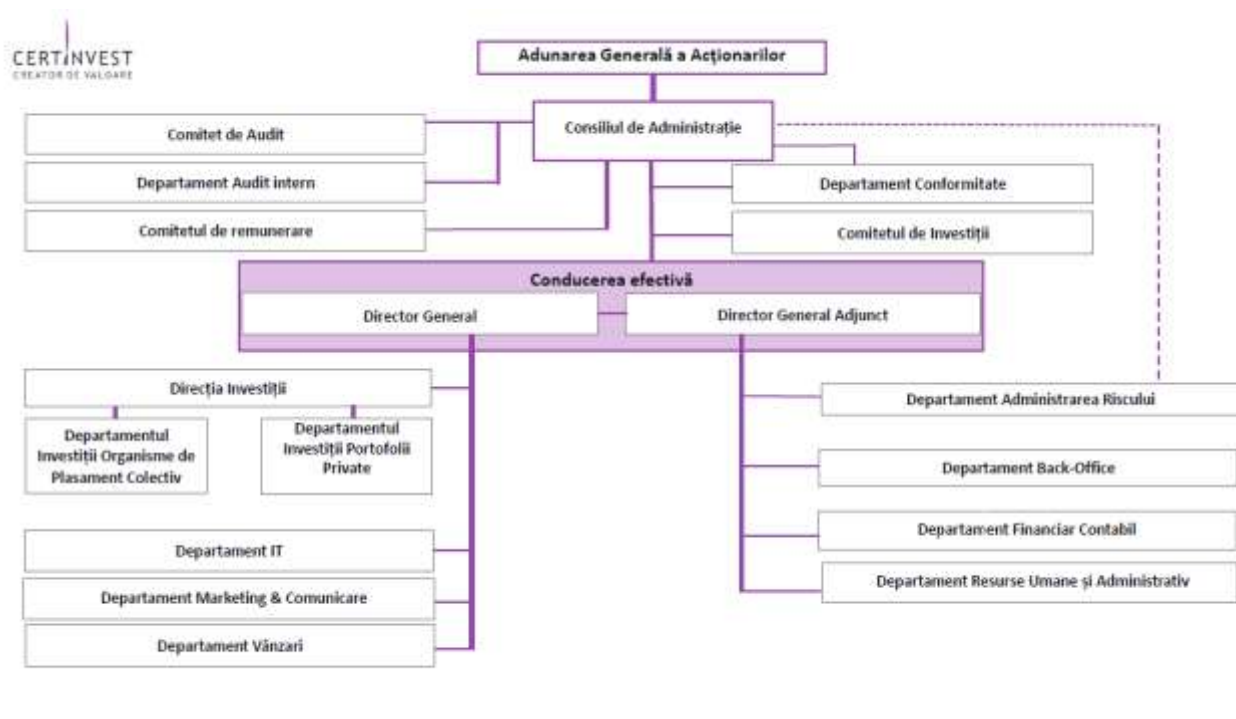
CERTINVEST
CREATOR DE VALOARE

Adunarea Generală a Acționarilor

Consiliul de Administrație

Comitet de Audit

Departament Audit intern

Comitetul de remunerare

Departament Conformitate

Comitetul de Investiții

Conducerea efectivă

Director General

Director General Adjunct

Direcția Investiții

Departamentul Investiții Organisme de Plasament Colectiv

Departamentul Investiții Portofolii Private

Departament IT

Departament Marketing & Comunicare

Departament Vânzari

Departament Administrarea Riscului

Departament Back-Office

Departament Financiar Contabil

Departament Resurse Umane și Administrativ